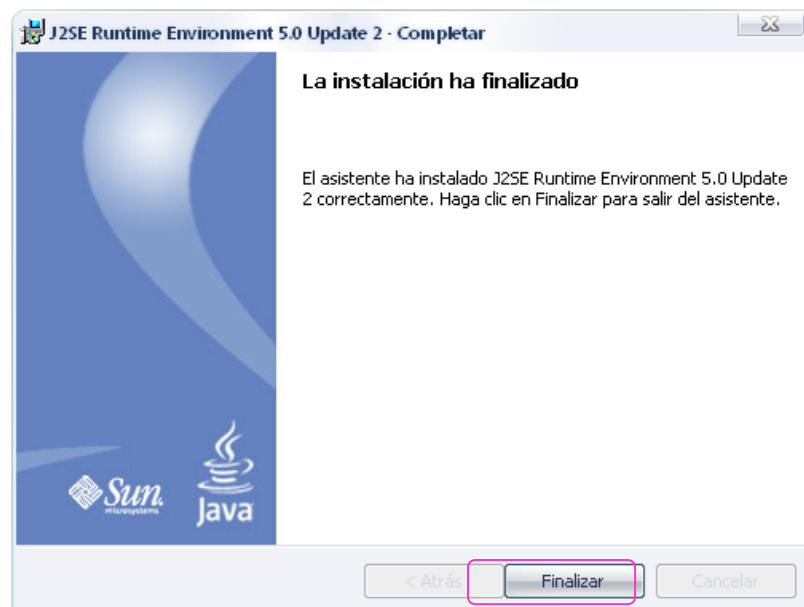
J2SE Runtime Environment 5.0 Update 2 - Completar

La instalación ha finalizado

El asistente ha instalado J2SE Runtime Environment 5.0 Update 2 correctamente. Haga clic en Finalizar para salir del asistente.

Sun microsystems

Java

< Atrás

Finalizar

Cancelar